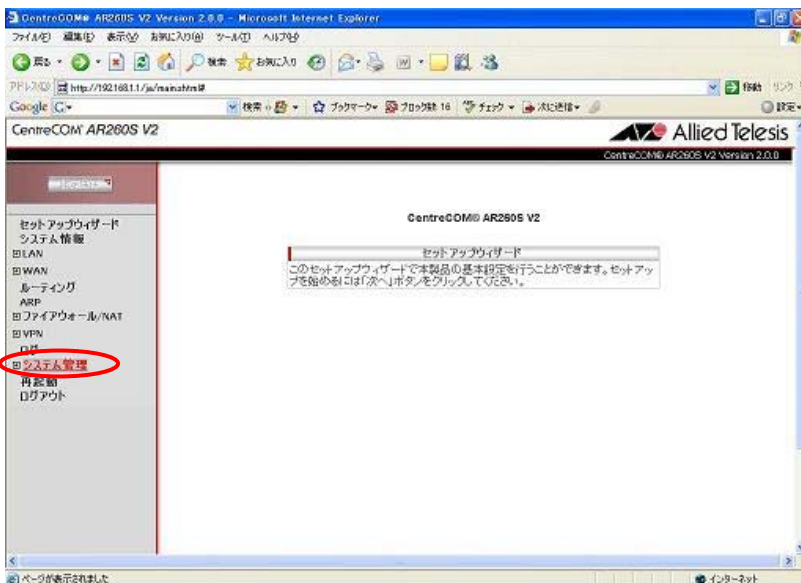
CentreCOM® AR260S V2 Version 2.0.0 - Microsoft Internet Explorer

ファイル(F) 編集(E) 表示(V) お気に入り(A) ツール(T) ヘルプ(H)

戻る 検索 お気に入り

アドレス(D) http://192.168.1.1/ja/main.html#

移動 リンク

Google G- 検索 ブックマーク ブロック数 16 チェック 次に送信 設定

CentreCOM AR260S V2

Allied Telesis

CentreCOM® AR260S V2 Version 2.0.0

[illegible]

セットアップウィザード
システム情報
⊞LAN
⊞WAN
ルーティング
ARP
⊞ファイアウォール/NAT
⊞VPN
ログ
⊞システム管理
再起動
ログアウト

CentreCOM® AR260S V2

セットアップウィザード

このセットアップウィザードで本製品の基本設定を行うことができます。セットアップを始めるには「次へ」ボタンをクリックしてください。

ページが表示されました

インターネット